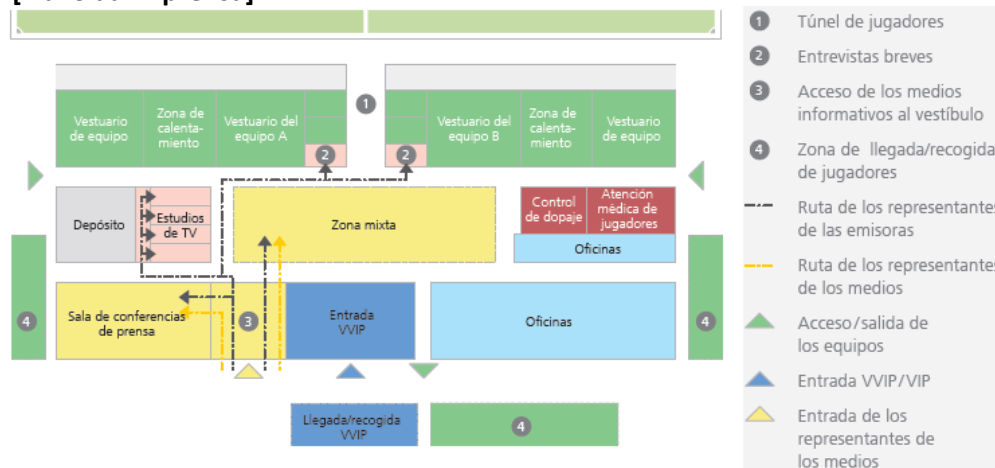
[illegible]

Vestuario de equipo

Zona de calentamiento

Vestuario del equipo A

2

1

2

Vestuario del equipo B

Zona de calentamiento

Vestuario de equipo

Depósito

Estudios de TV

Zona mixta

Control de dopaje

Atención médica de jugadores

Oficinas

4

Sala de conferencias de prensa

3

Entrada VVIP

Oficinas

4

Llegada/recogida VVIP

4

1 Túnel de jugadores

2 Entrevistas breves

3 Acceso de los medios informativos al vestíbulo

4 Zona de llegada/recogida de jugadores

Ruta de los representantes de las emisoras

Ruta de los representantes de los medios

Acceso/salida de los equipos

Entrada VVIP/VIP

Entrada de los representantes de los medios